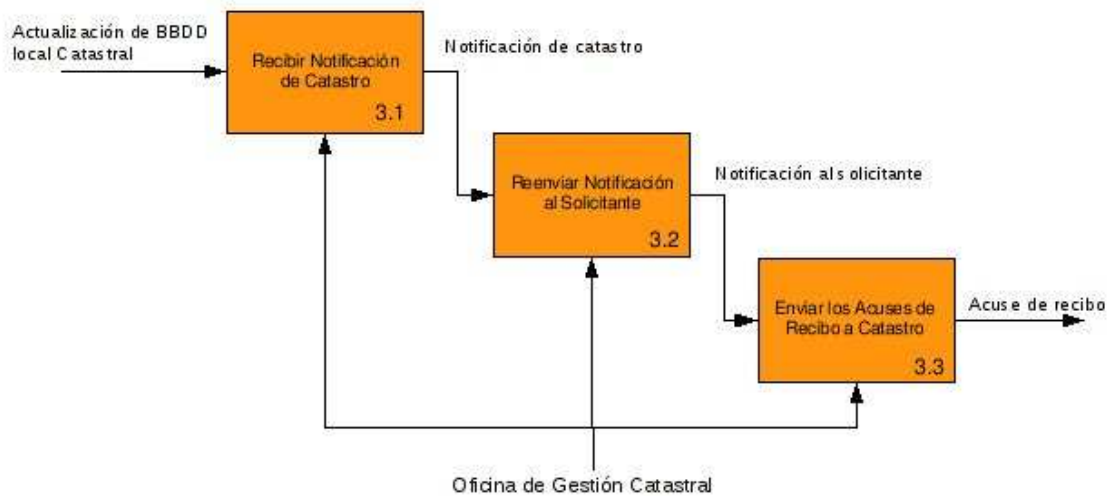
Actualización de BBDD local Catastral

Recibir Notificación de Catastro

3.1

Notificación de catastro

Reenviar Notificación al Solicitante

3.2

Notificación al solicitante

Enviar los Acuses de Recibo a Catastro

3.3

Acuse de recibo

Oficina de Gestión Catastral